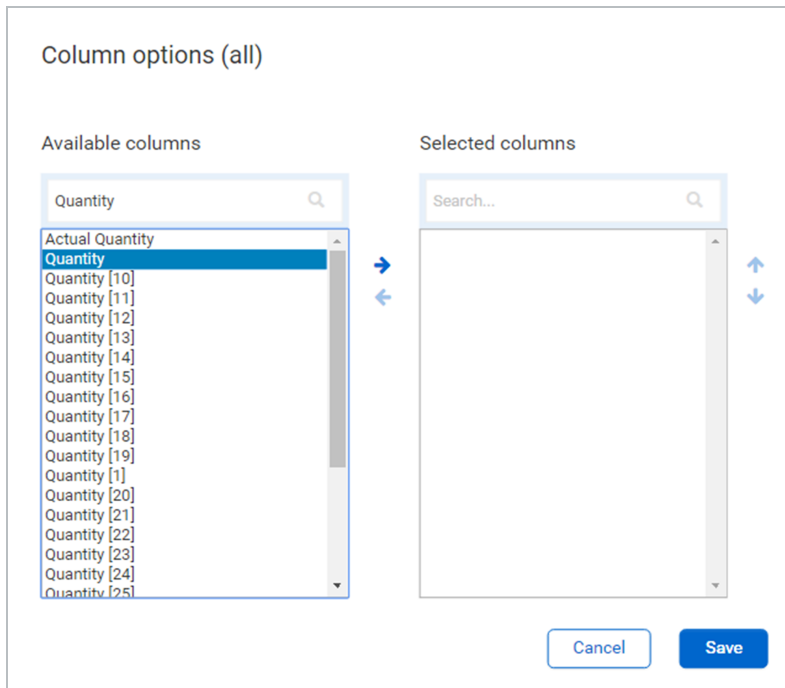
Column options (all)

Available columns

Quantity

Actual Quantity
Quantity
Quantity [10]
Quantity [11]
Quantity [12]
Quantity [13]
Quantity [14]
Quantity [15]
Quantity [16]
Quantity [17]
Quantity [18]
Quantity [19]
Quantity [1]
Quantity [20]
Quantity [21]
Quantity [22]
Quantity [23]
Quantity [24]
Quantity [25]

Selected columns

Search...

Cancel

Save